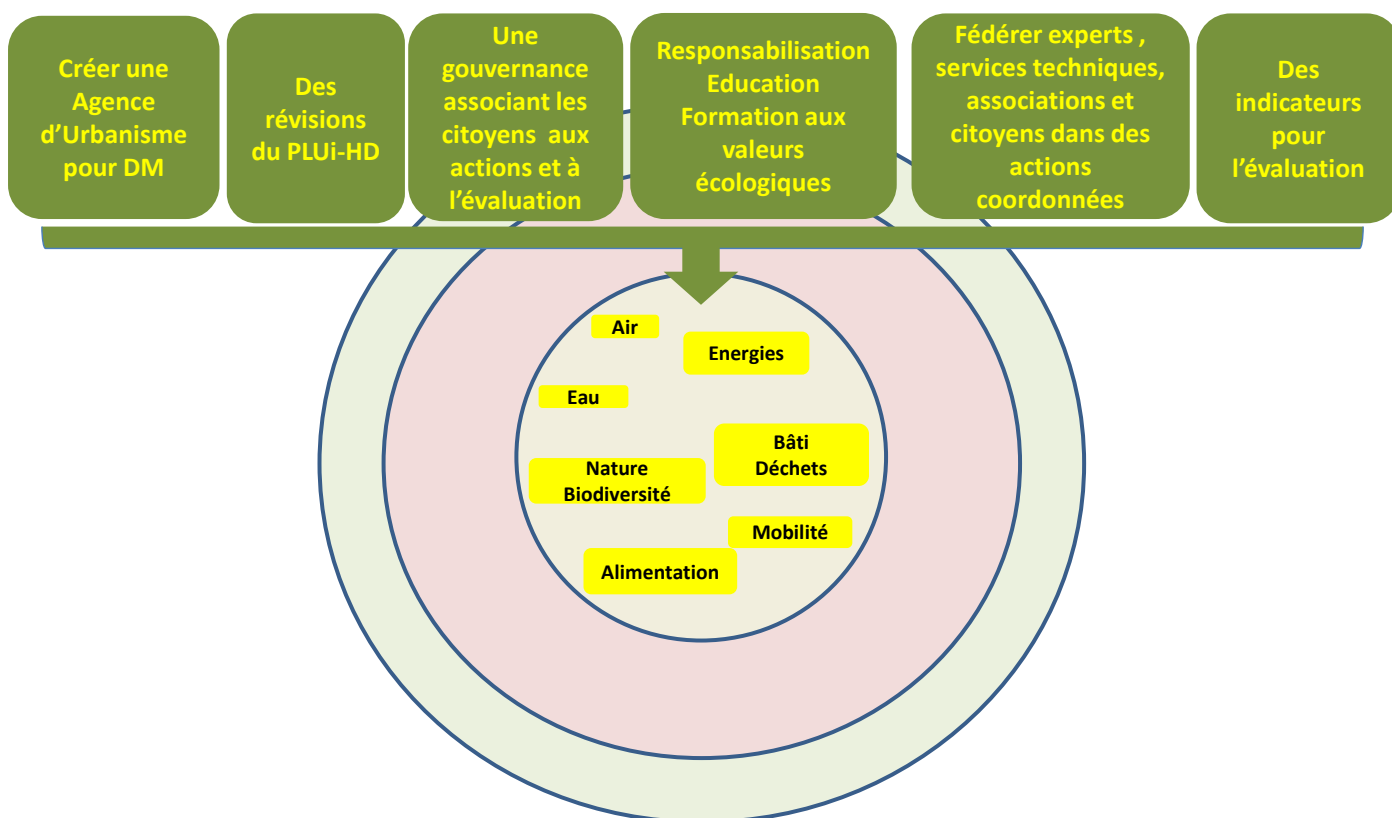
Créer une Agence d'Urbanisme pour DM

Des révisions du PLUi-HD

Une gouvernance associant les citoyens aux actions et à l'évaluation

Responsabilisation Education Formation aux valeurs écologiques

Fédérer experts , services techniques, associations et citoyens dans des actions coordonnées

Des indicateurs pour l'évaluation

Air

Energies

Eau

Bâti Déchets

Nature Biodiversité

Mobilité

Alimentation